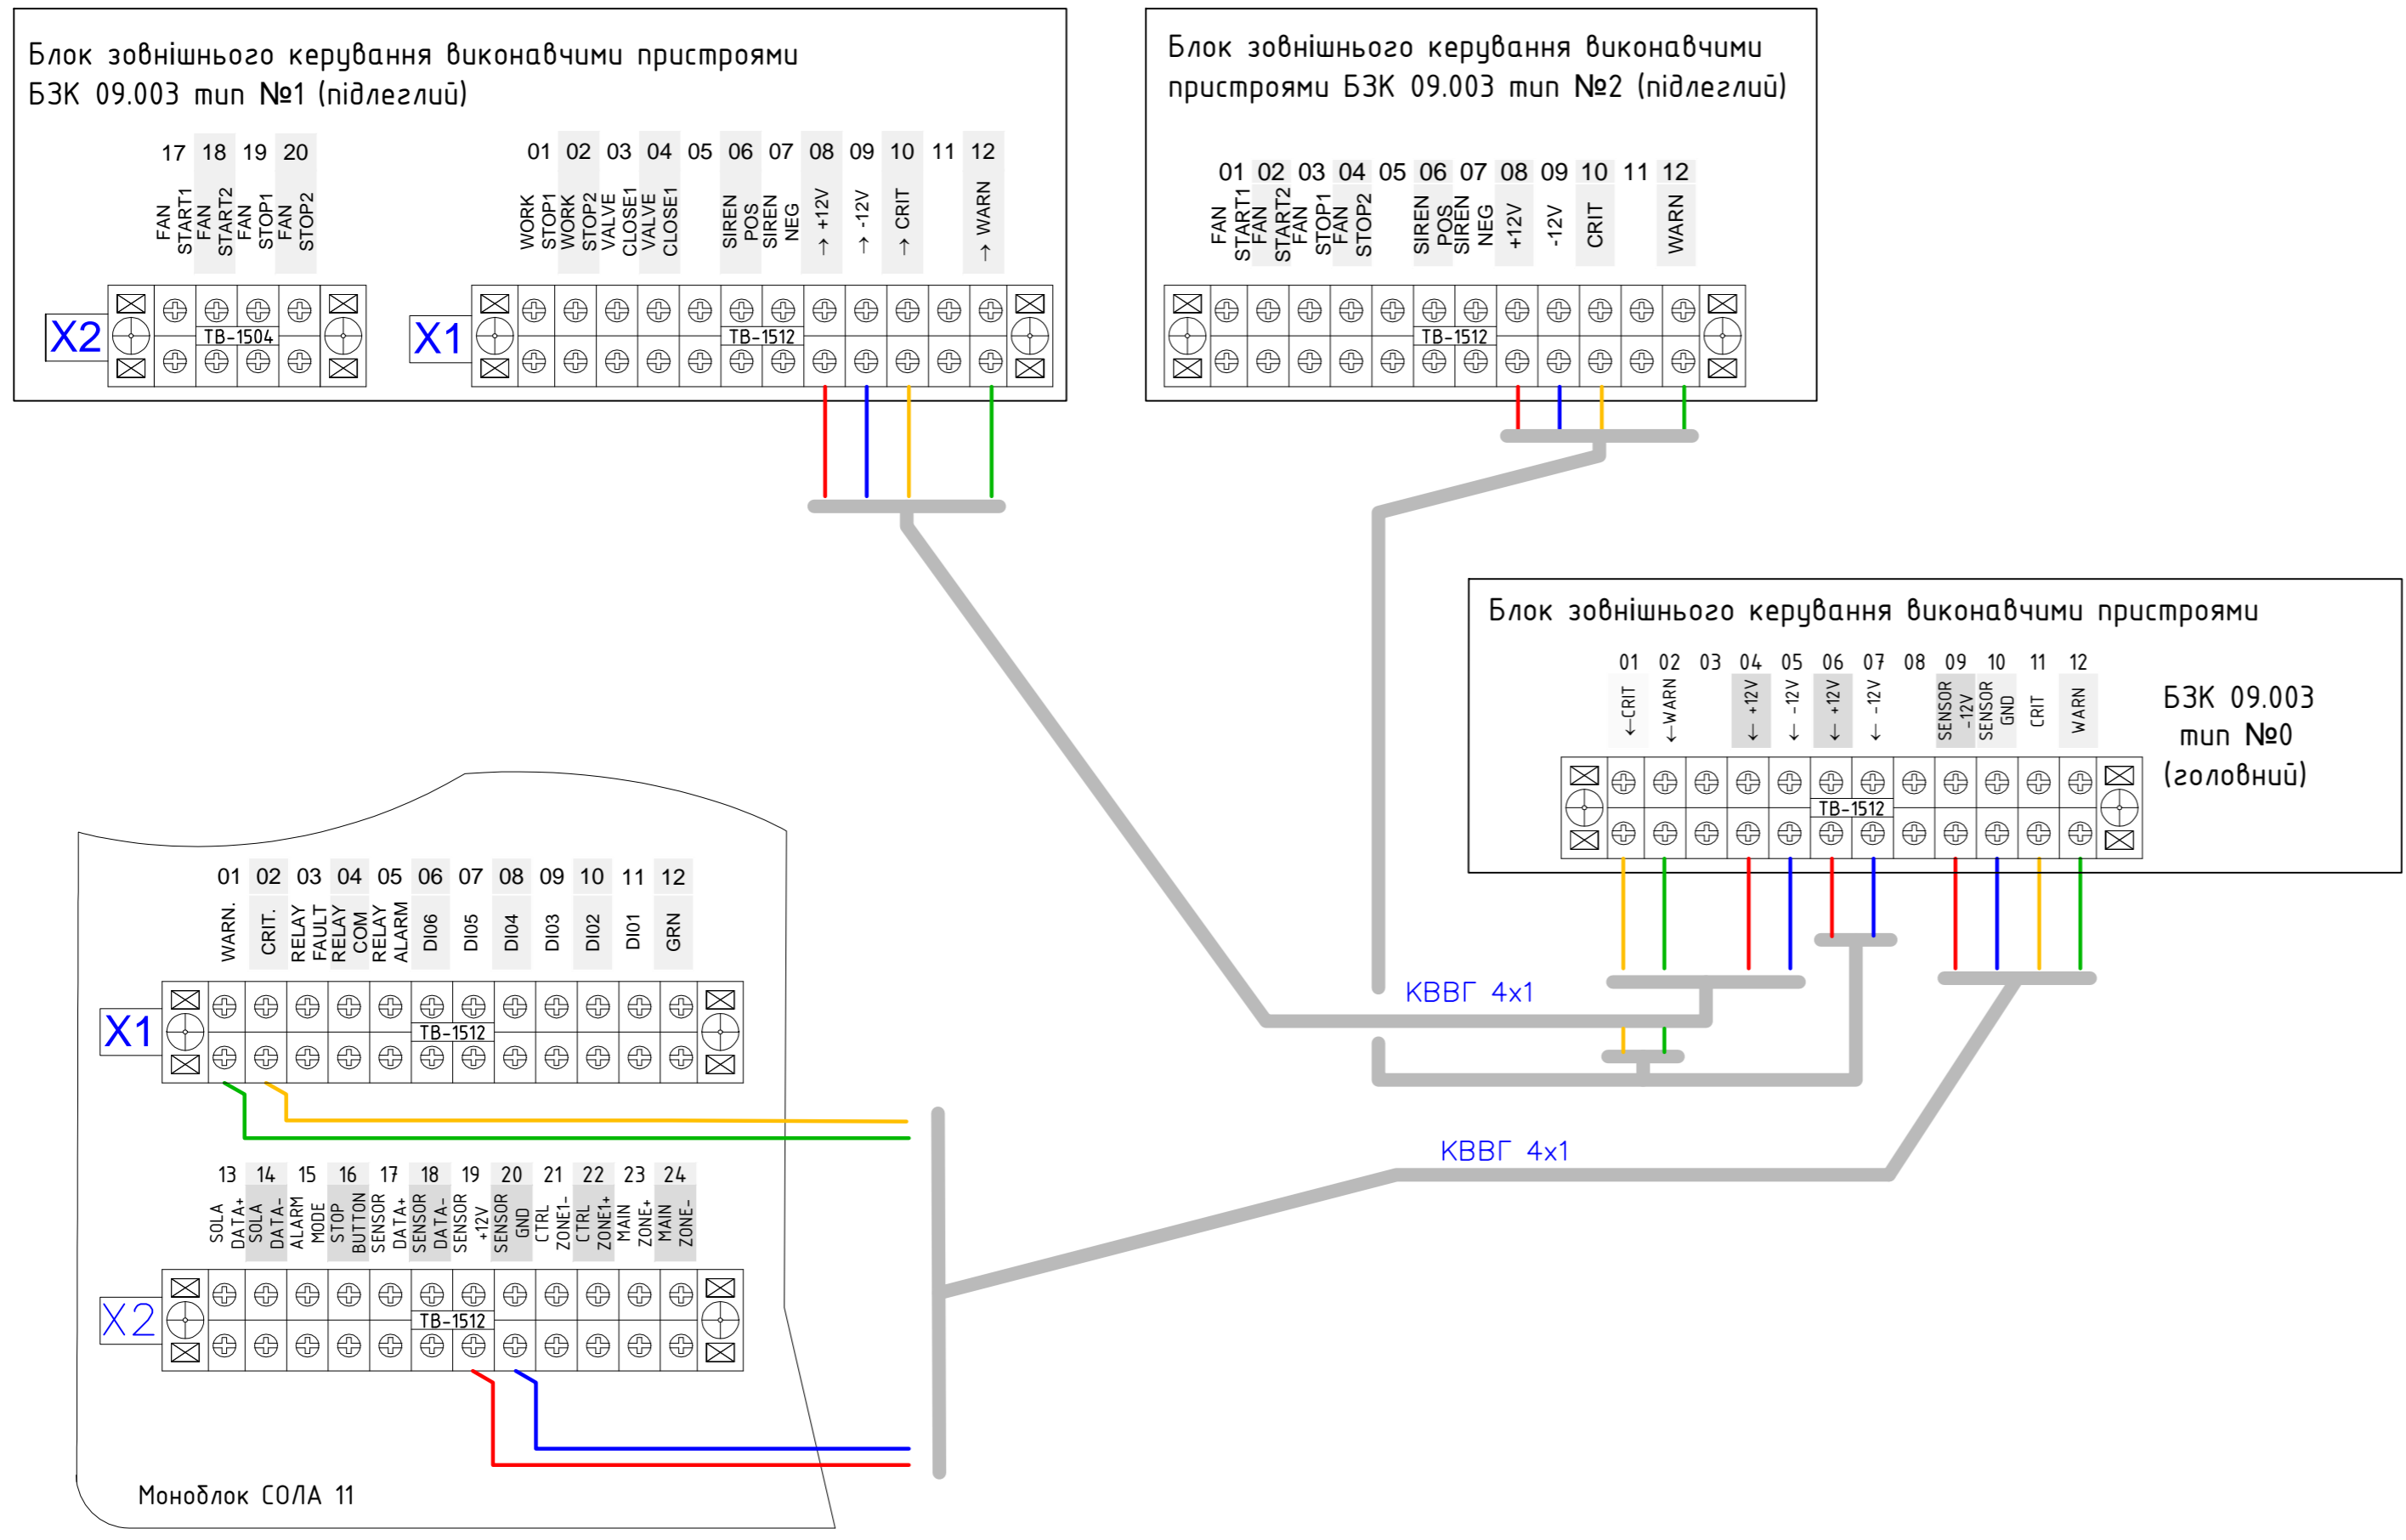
Блок зовнішнього керування виконавчими пристроями БЗК 09.003 тип №1 (підлеглий)

17 18 19 20

FAN START1
FAN START2
FAN STOP1
FAN STOP2

01 02 03 04 05 06 07 08 09 10 11 12

WORK STOP1
WORK STOP2
VALVE CLOSE1
VALVE CLOSE1
SIREN POS
SIREN NEG
→ +12V
→ -12V
→ CRIT
→ WARN

X2
TB-1504
X1
TB-1512

Блок зовнішнього керування виконавчими пристроями БЗК 09.003 тип №2 (підлеглий)

01 02 03 04 05 06 07 08 09 10 11 12

FAN START1
FAN START2
FAN STOP1
FAN STOP2
SIREN POS
SIREN NEG
+12V
-12V
CRIT
WARN

TB-1512

Блок зовнішнього керування виконавчими пристроями

01 02 03 04 05 06 07 08 09 10 11 12

←CRIT
←WARN
← +12V
← -12V
← +12V
← -12V
SENSOR -12V
SENSOR GND
CRIT
WARN

TB-1512

БЗК 09.003 тип №0 (головний)

КВВГ 4х1

КВВГ 4х1

01 02 03 04 05 06 07 08 09 10 11 12

WARN.
CRIT.
RELAY FAULT
RELAY COM
RELAY ALARM
DI06
DI05
DI04
DI03
DI02
DI01
GRN

X1
TB-1512

13 14 15 16 17 18 19 20 21 22 23 24

SOLA DATA+
SOLA DATA-
ALARM MODE
STOP BUTTON
SENSOR DATA+
SENSOR DATA-
SENSOR +12V
SENSOR GND
CTRL ZONE1-
CTRL ZONE1+
MAIN ZONE+
MAIN ZONE-

X2
TB-1512

Моноблок СОЛА 11